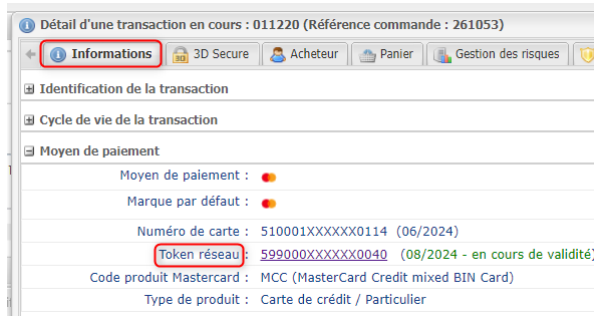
Détail d'une transaction en cours : 011220 (Référence commande : 261053)

Informations | 3D Secure | Acheteur | Panier | Gestion des risques

Identification de la transaction

Cycle de vie de la transaction

Moyen de paiement

| | |
|---|---|
| Moyen de paiement : | |
| Marque par défaut : | |
| Numéro de carte : | 510001XXXXXX0114 (06/2024) |
| Token réseau : | 599000XXXXXX0040 (08/2024 - en cours de validité) |
| Code produit Mastercard : | MCC (MasterCard Credit mixed BIN Card) |
| Type de produit : | Carte de crédit / Particulier |